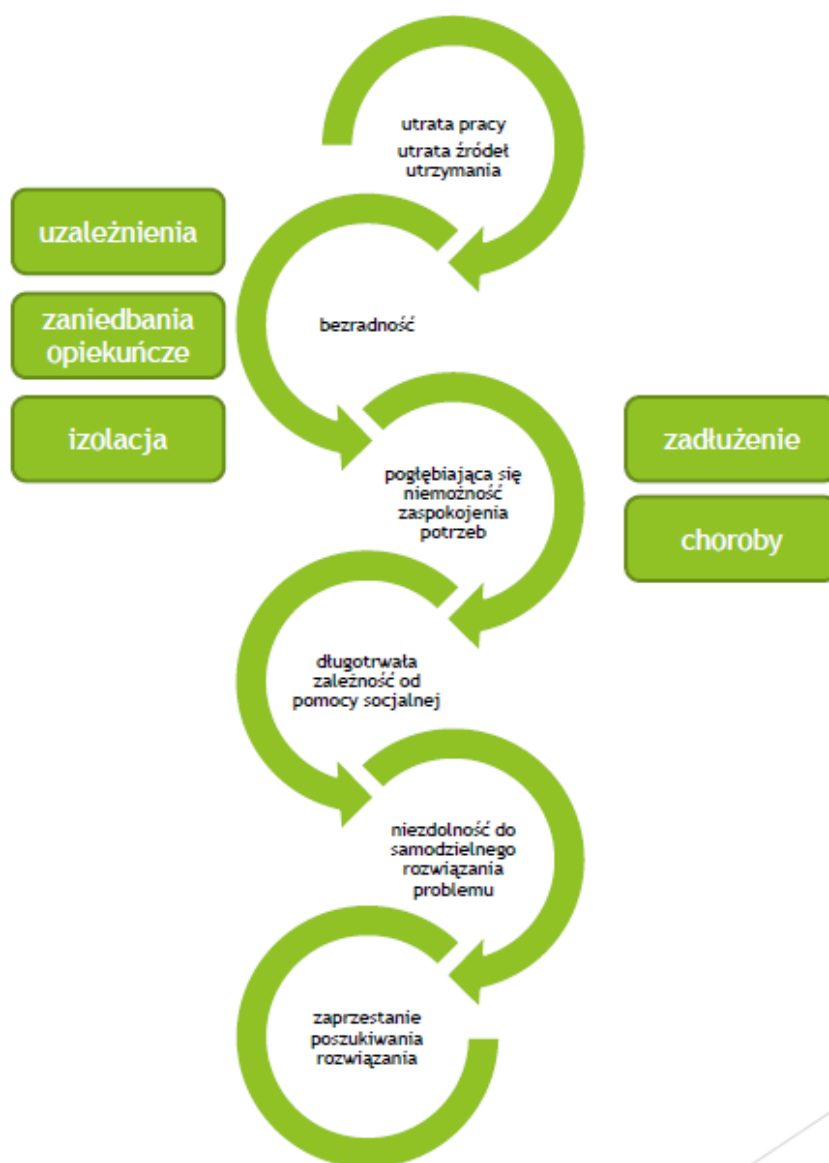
utrata pracy
utrata źródeł utrzymania

uzależnienia

zaniedbania opiekuńcze

izolacja

bezradność

zadłużenie

choroby

pogłębiająca się niemożność zaspokojenia potrzeb

długotrwała zależność od pomocy socjalnej

niezdolność do samodzielnego rozwiązania problemu

zaprzestanie poszukiwania rozwiązania